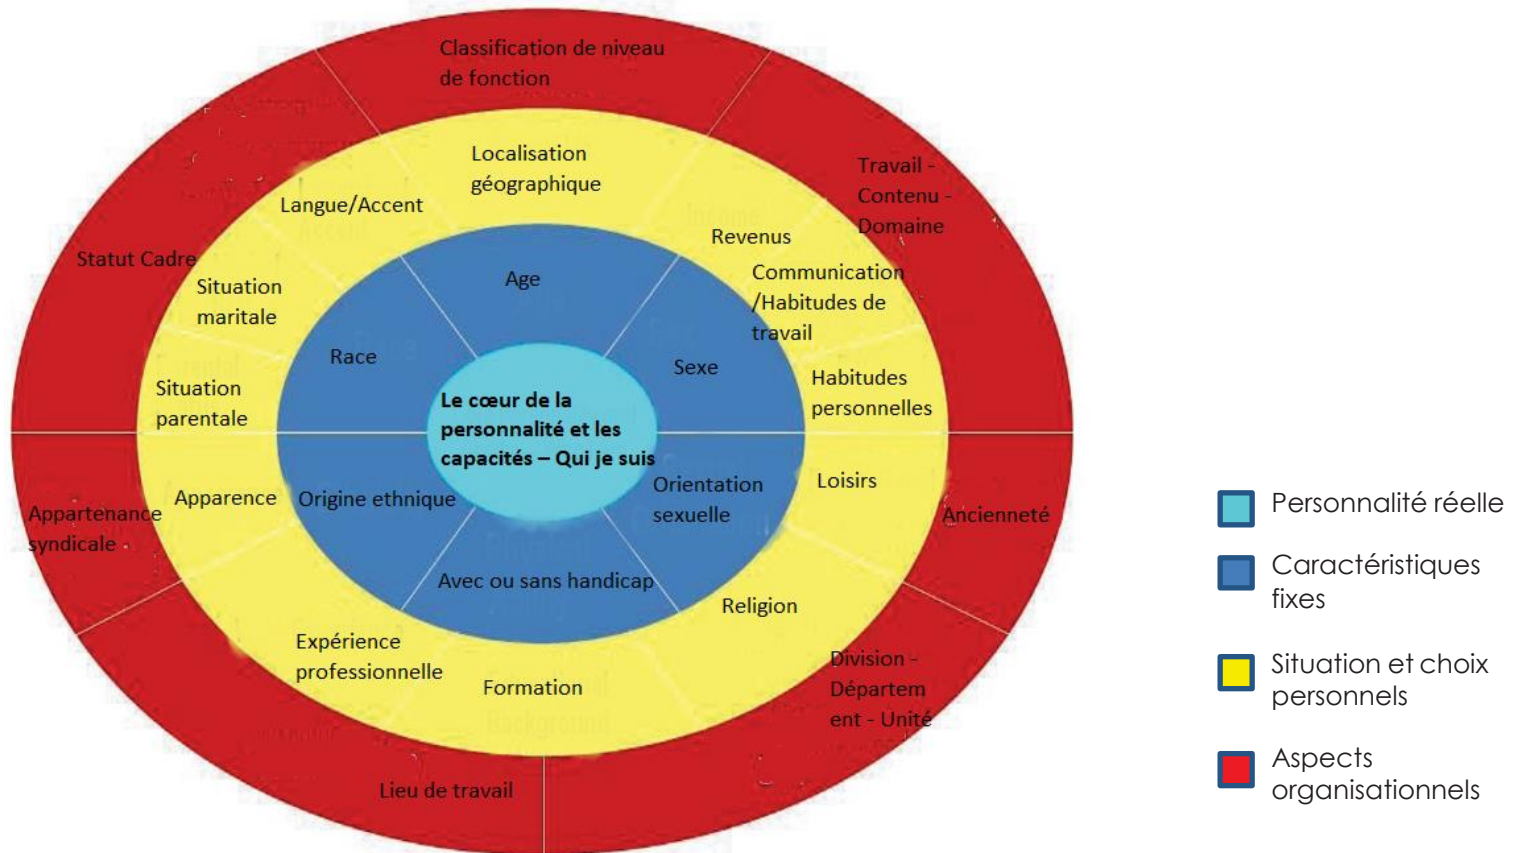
Classification de niveau de fonction

Travail - Contenu - Domaine

Statut Cadre

Langue/Accent

Localisation géographique

Revenus

Situation maritale

Communication /Habitudes de travail

Age

Race

Sexe

Habitudes personnelles

Situation parentale

Le cœur de la personnalité et les capacités – Qui je suis

Apparence

Origine ethnique

Orientation sexuelle

Loisirs

Appartenance syndicale

Ancienneté

Avec ou sans handicap

Religion

Expérience professionnelle

Formation

Division - Département - Unité

Lieu de travail

Personnalité réelle

Caractéristiques fixes

Situation et choix personnels

Aspects organisationnels